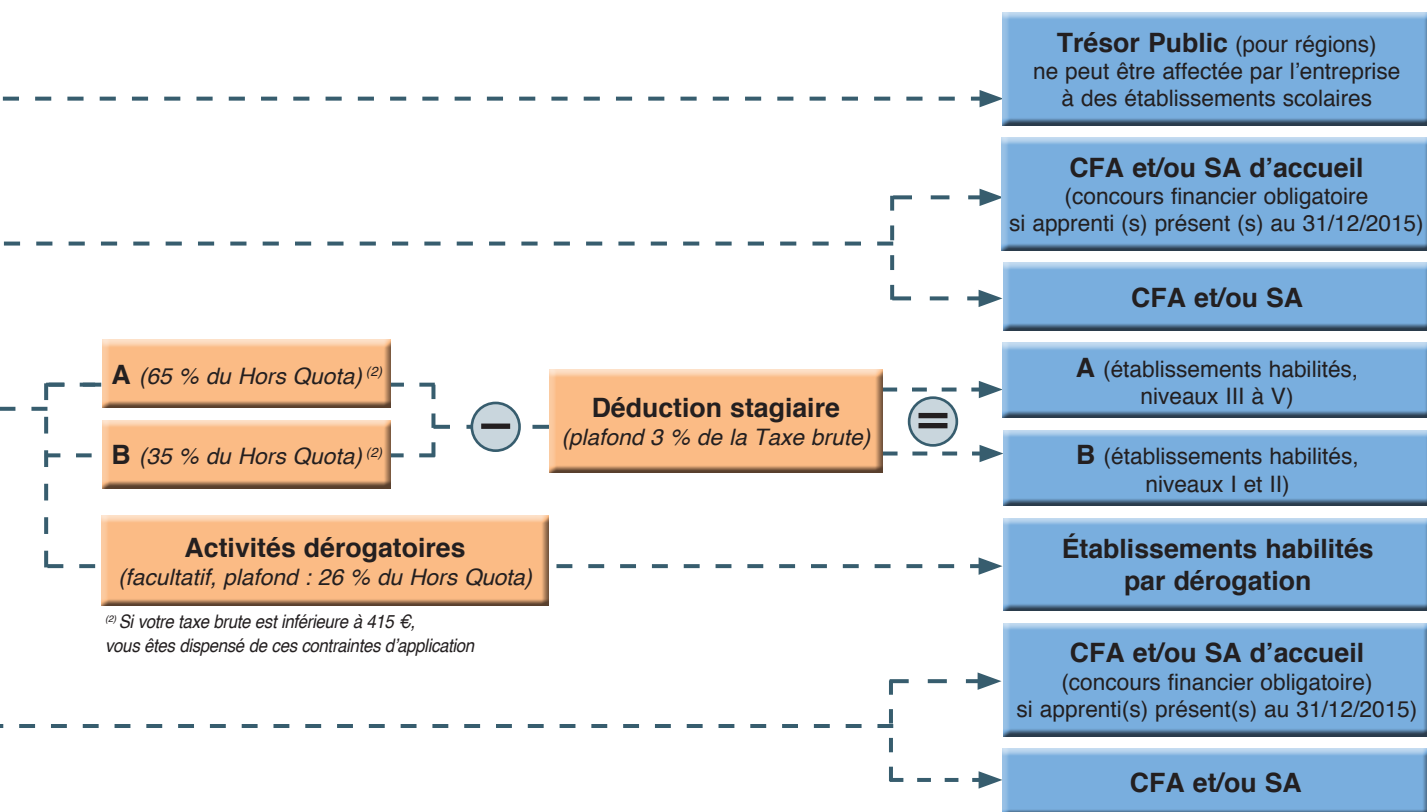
**Trésor Public** (pour régions) ne peut être affectée par l'entreprise à des établissements scolaires

**CFA et/ou SA d'accueil** (concours financier obligatoire si apprenti (s) présent (s) au 31/12/2015)

**CFA et/ou SA**

**A** *(65 % du Hors Quota)* $^{(2)}$

**B** *(35 % du Hors Quota)* $^{(2)}$

−

**Déduction stagiaire** *(plafond 3 % de la Taxe brute)*

=

**A** (établissements habilités, niveaux III à V)

**B** (établissements habilités, niveaux I et II)

**Activités dérogatoires** *(facultatif, plafond : 26 % du Hors Quota)*

**Établissements habilités par dérogation**

*$^{(2)}$ Si votre taxe brute est inférieure à 415 €, vous êtes dispensé de ces contraintes d'application*

**CFA et/ou SA d'accueil** (concours financier obligatoire) si apprenti(s) présent(s) au 31/12/2015)

**CFA et/ou SA**